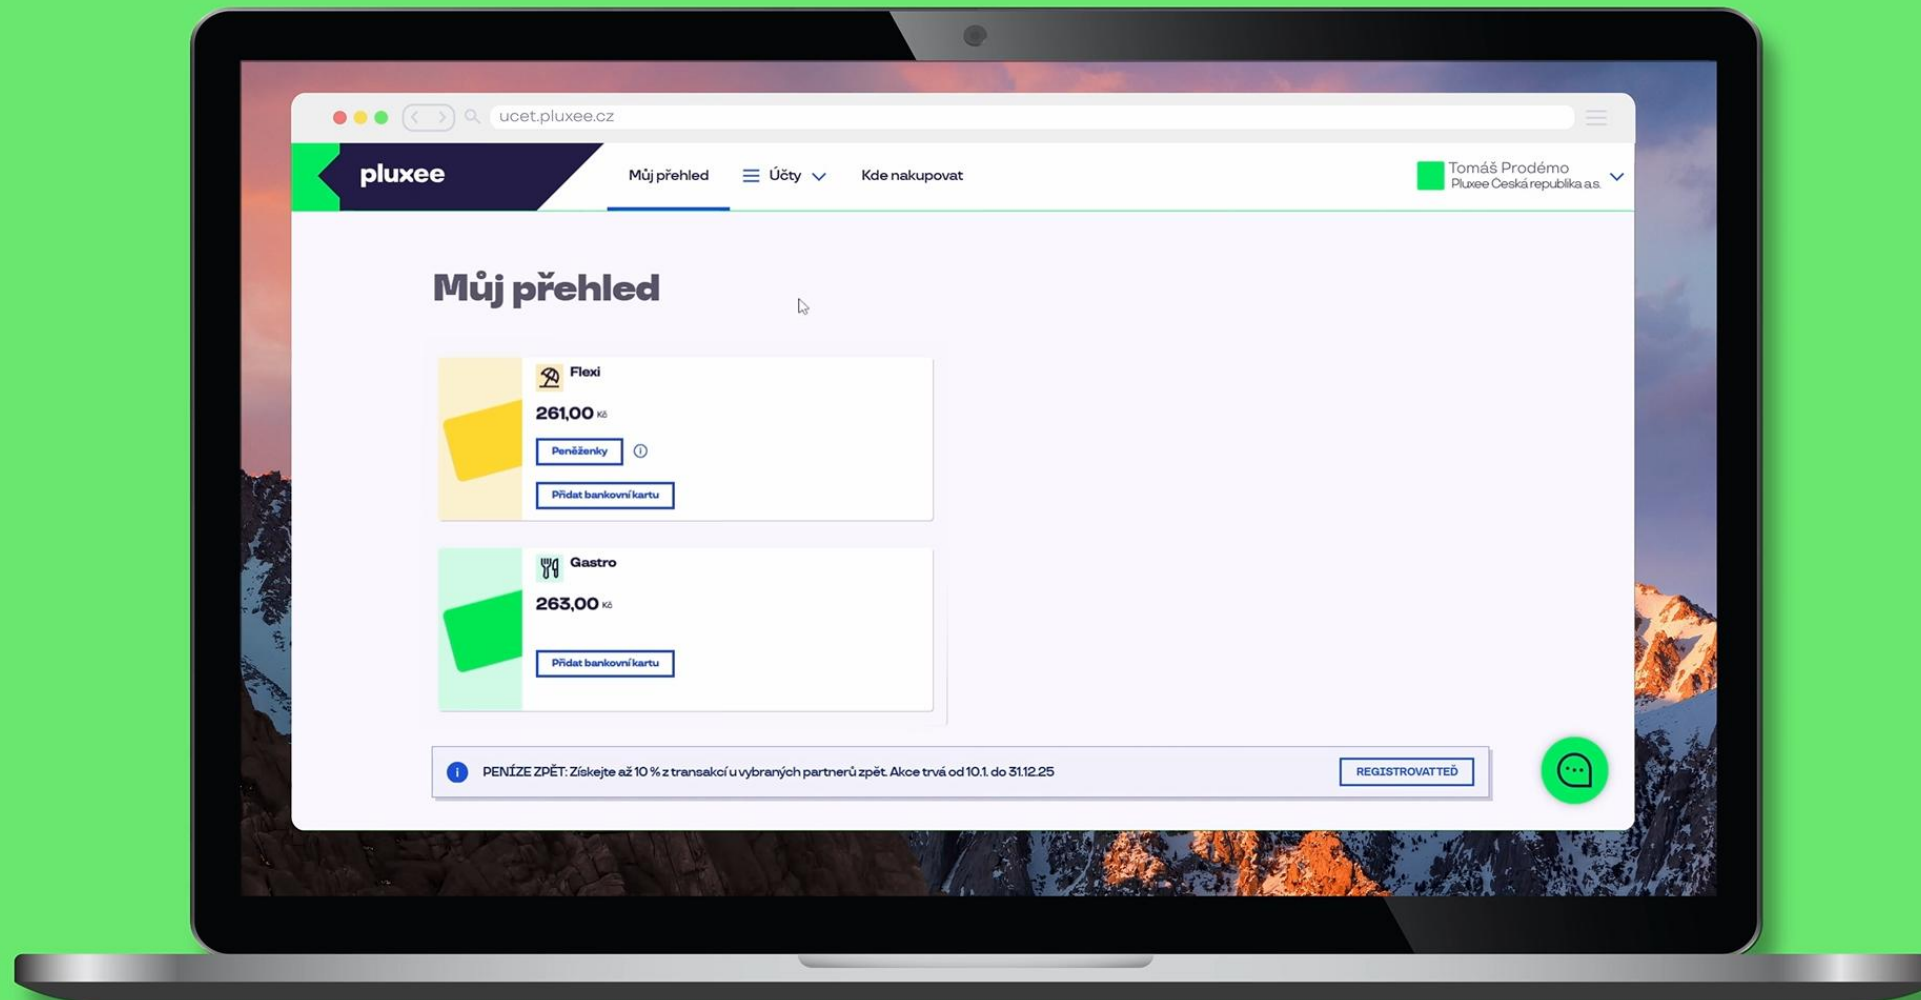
ucet.pluxee.cz

pluxee

Můj přehled

Účty

Kde nakupovat

Tomáš Prodémo
Pluxee Česká republika a.s.

Můj přehled

Flexi

261,00 Kč

Peněženky

Přidat bankovní kartu

Gastro

263,00 Kč

Přidat bankovní kartu

PENÍZE ZPĚT: Získejte až 10 % z transakcí u vybraných partnerů zpět. Akce trvá od 10.1. do 31.12.25

REGISTROVAT TEĎ